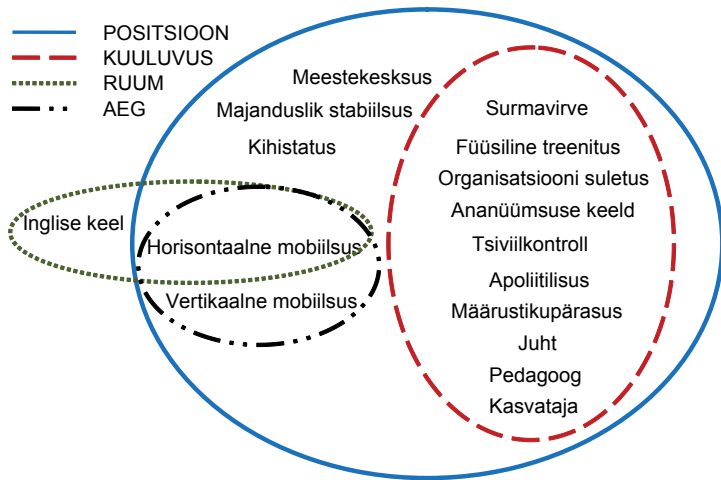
POSITSIOON
KUULUVUS
RUUM
AEG

Meestekesksus
Majanduslik stabiilsus
Kihistatus

Inglise keel
Horisontaalne mobiilsus
Vertikaalne mobiilsus

Surmavirve
Füüsiline treenitus
Organisatsiooni suletus
Ananüümsuse keeld
Tsiviilkontroll
Apoliitilisus
Määrustikupärasus
Juht
Pedagoog
Kasvataja